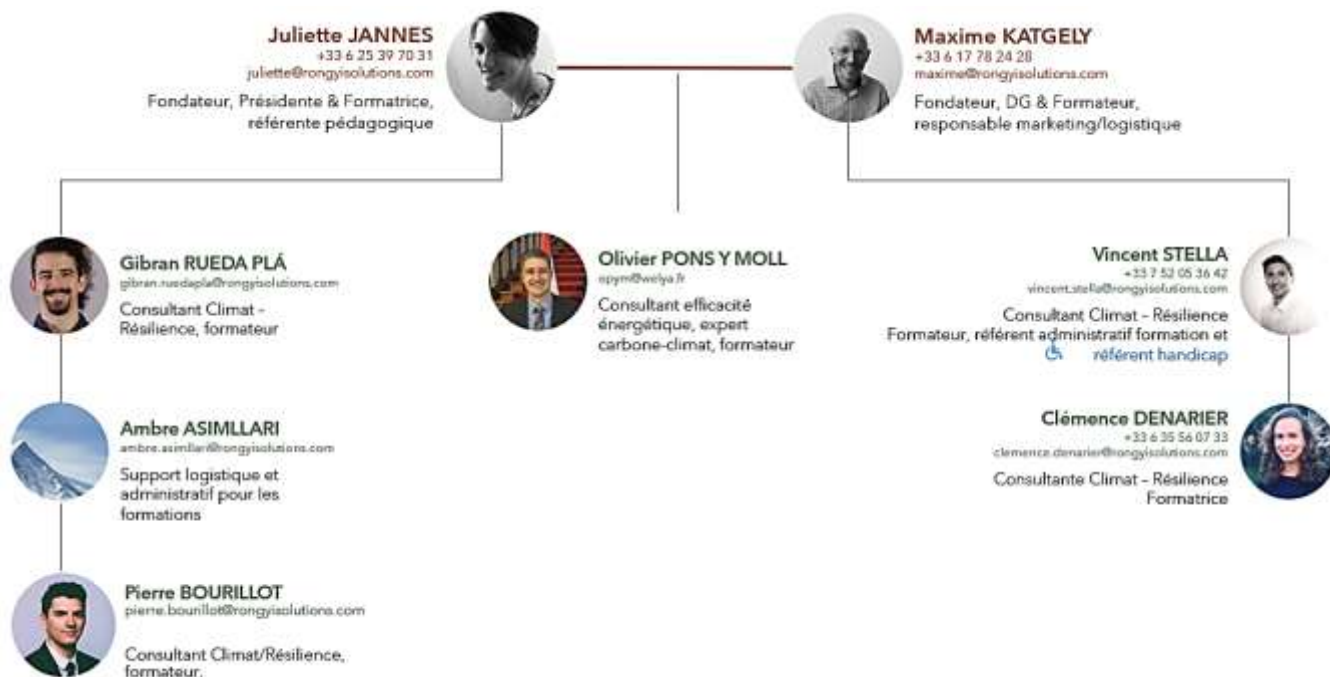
Juliette JANNES
+33 6 25 39 70 31
juliette@rongyisolutions.com
Fondateur, Présidente & Formatrice, référente pédagogique

Maxime KATGELY
+33 6 17 78 24 28
maxime@rongyisolutions.com
Fondateur, DG & Formateur, responsable marketing/logistique

Gibran RUEDA PLÁ
gibran.ruedapla@rongyisolutions.com
Consultant Climat - Résilience, formateur

Olivier PONS Y MOLL
opym@welya.fr
Consultant efficacité énergétique, expert carbone-climat, formateur

Vincent STELLA
+33 7 52 05 36 42
vincent.stella@rongyisolutions.com
Consultant Climat – Résilience
Formateur, référent administratif formation et référent handicap

Ambre ASIMLLARI
ambre.asimllari@rongyisolutions.com
Support logistique et administratif pour les formations

Clémence DENARIER
+33 6 35 56 07 33
clemence.denarier@rongyisolutions.com
Consultante Climat – Résilience
Formatrice

Pierre BOURILLOT
pierre.bourillot@rongyisolutions.com
Consultant Climat/Résilience, formateur.